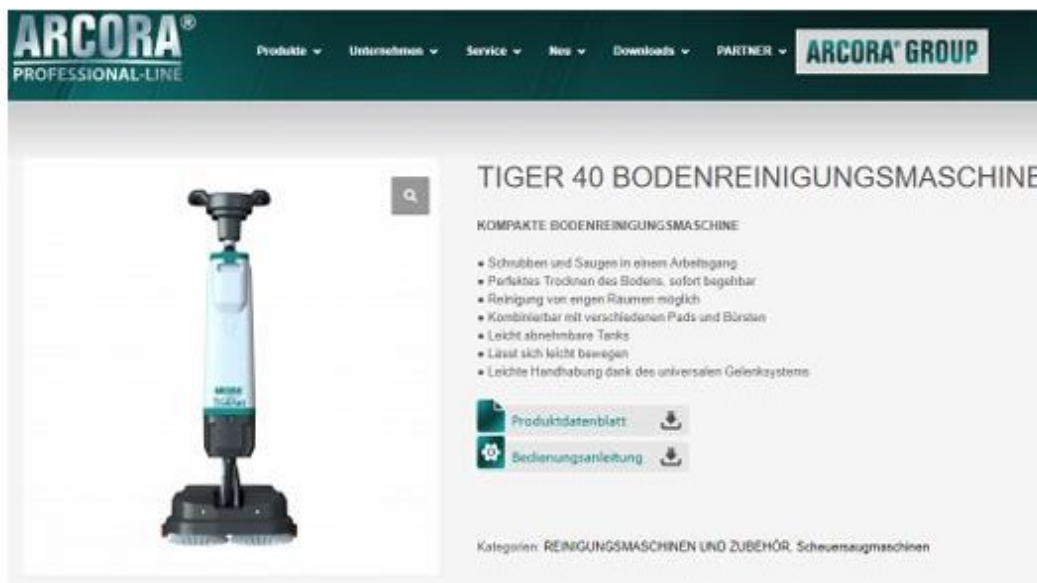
ARCORA®
PROFESSIONAL-LINE

Produkte ⌄ Unternehmen ⌄ Service ⌄ Neu ⌄ Downloads ⌄ PARTNER ⌄ ARCORA® GROUP

TIGER 40 BODENREINIGUNGSMASCHINE

KOMPAKTE BODENREINIGUNGSMASCHINE

• Schrubben und Saugen in einem Arbeitsgang
• Perfektes Trocknen des Bodens, sofort begehbar
• Reinigung von engen Räumen möglich
• Kombinierbar mit verschiedenen Pads und Bürsten
• Leicht abnehmbare Tanks
• Lässt sich leicht bewegen
• Leichte Handhabung dank des universalen Gelenksystems

Produktdatenblatt

Bedienungsanleitung

Kategorien: REINIGUNGSMASCHINEN UND ZUBEHÖR, Scheuersaugmaschinen